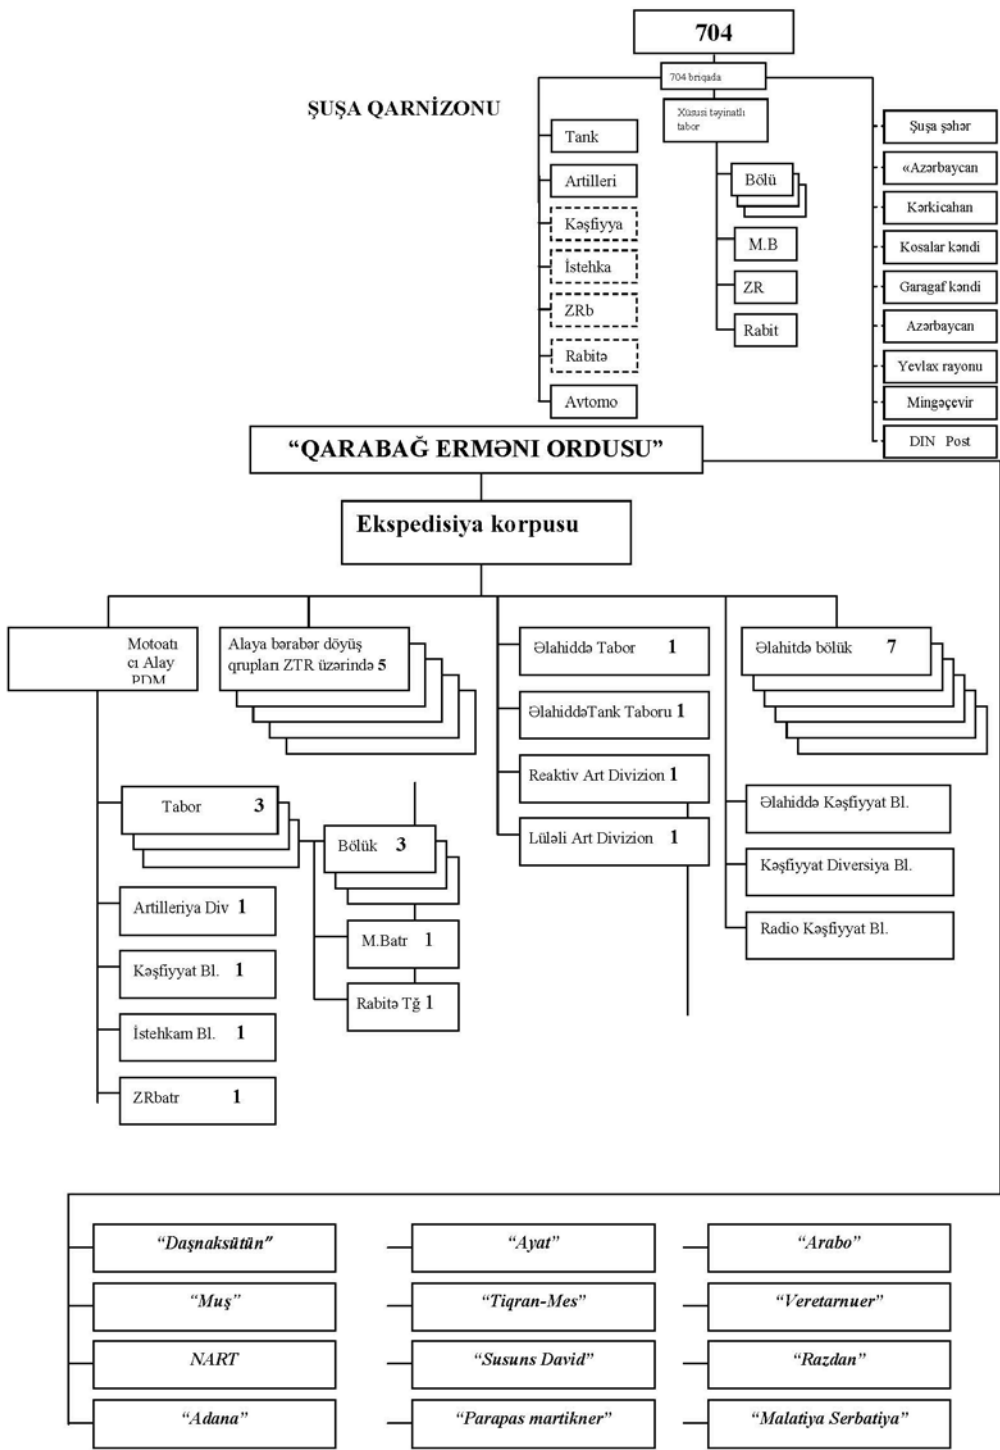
704

704 briqada

ŞUŞA QARNİZONU

Xüsusi təyinatlı tabor

Tank

Artilleri

Kəşfiyya

İstehka

ZRb

Rabitə

Avtomo

Bölü

M.B

ZR

Rabit

Şuşa şəhər

«Azərbaycan

Kərkicahan

Kosalar kəndi

Garagaf kəndi

Azərbaycan

Yevlax rayonu

Mingəçevir

DIN Post

"QARABAĞ ERMƏNI ORDUSU"

Ekspedisiya korpusu

Motoatıcı Alay PDM

Alaya bərabər döyüş qrupları ZTR üzərində 5

Əlahiddə Tabor 1

ƏlahiddəTank Taboru 1

Reaktiv Art Divizion 1

Lüləli Art Divizion 1

Əlahitdə bölük 7

Tabor 3

Bölük 3

Artilleriya Div 1

Kəşfiyyat Bl. 1

İstehkam Bl. 1

ZRbatr 1

M.Batr 1

Rabitə Tğ 1

Əlahiddə Kəşfiyyat Bl.

Kəşfiyyat Diversiya Bl.

Radio Kəşfiyyat Bl.

"Daşnaksütün"

"Ayat"

"Arabo"

"Muş"

"Tiqran-Mes"

"Veretarnuer"

NART

"Susuns David"

"Razdan"

"Adana"

"Parapas martikner"

"Malatiya Serbatiya"